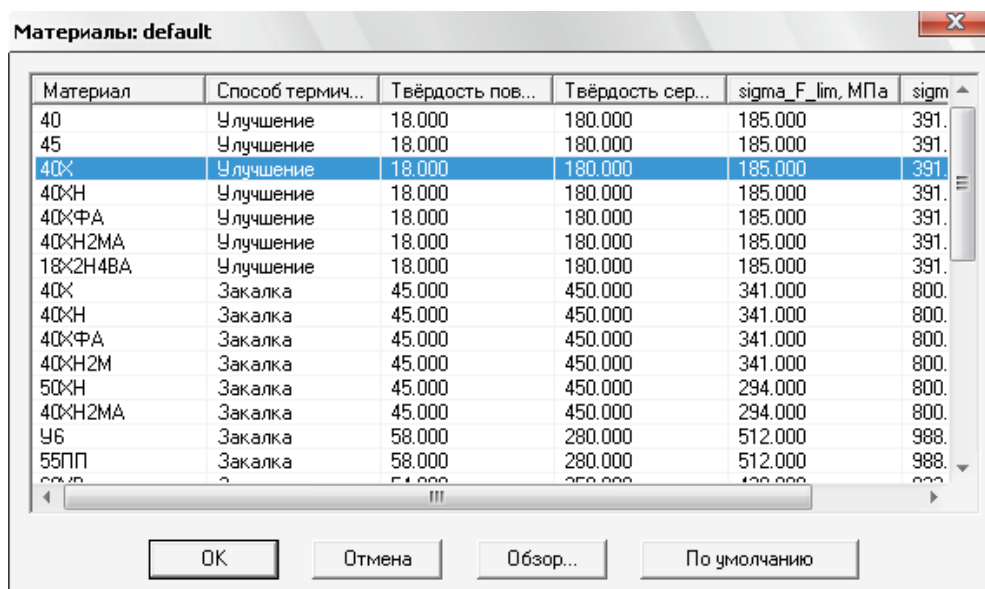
Материалы: default

| Материал | Способ термич... | Твёрдость пов... | Твёрдость сер... | sigma_F_lim, МПа | sigm |
|---|---|---|---|---|---|
| 40 | Улучшение | 18.000 | 180.000 | 185.000 | 391. |
| 45 | Улучшение | 18.000 | 180.000 | 185.000 | 391. |
| 40Х | Улучшение | 18.000 | 180.000 | 185.000 | 391. |
| 40ХН | Улучшение | 18.000 | 180.000 | 185.000 | 391. |
| 40ХФА | Улучшение | 18.000 | 180.000 | 185.000 | 391. |
| 40ХН2МА | Улучшение | 18.000 | 180.000 | 185.000 | 391. |
| 18Х2Н4ВА | Улучшение | 18.000 | 180.000 | 185.000 | 391. |
| 40Х | Закалка | 45.000 | 450.000 | 341.000 | 800. |
| 40ХН | Закалка | 45.000 | 450.000 | 341.000 | 800. |
| 40ХФА | Закалка | 45.000 | 450.000 | 341.000 | 800. |
| 40ХН2М | Закалка | 45.000 | 450.000 | 341.000 | 800. |
| 50ХН | Закалка | 45.000 | 450.000 | 294.000 | 800. |
| 40ХН2МА | Закалка | 45.000 | 450.000 | 294.000 | 800. |
| У6 | Закалка | 58.000 | 280.000 | 512.000 | 988. |
| 55ПП | Закалка | 58.000 | 280.000 | 512.000 | 988. |
| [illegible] | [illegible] | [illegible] | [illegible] | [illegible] | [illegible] |

III

OK Отмена Обзор... По умолчанию